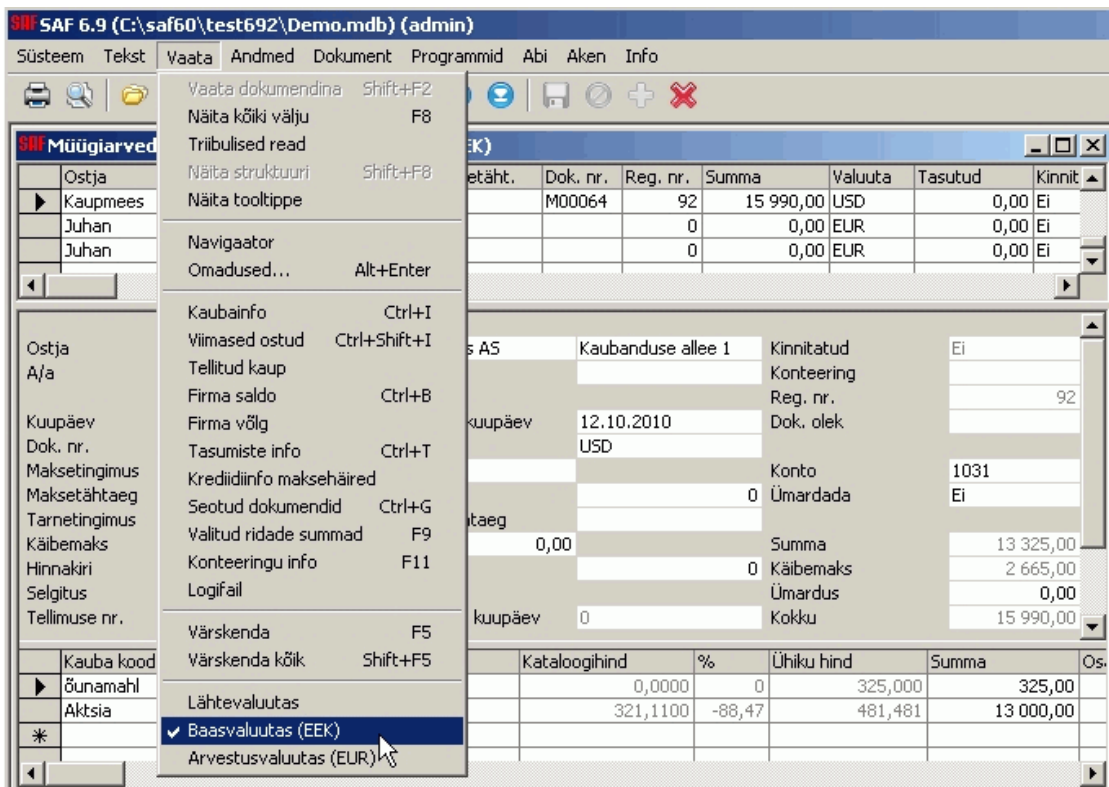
SAF SAF 6.9 (C:\saf60\test692\Demo.mdb) (admin)

Süsteem Tekst Vaata Andmed Dokument Programmid Abi Aken Info

Vaata dokumendina Shift+F2
Näita kõiki välju F8
Triibulised read
Näita struktuuri Shift+F8
Näita tooltippe

Navigaator
Omadused... Alt+Enter

Kaubainfo Ctrl+I
Viimased ostud Ctrl+Shift+I
Tellitud kaup
Firma saldo Ctrl+B
Firma võlg
Tasumiste info Ctrl+T
Krediidiinfo maksehäired
Seotud dokumendid Ctrl+G
Valitud ridade summad F9
Konteeringu info F11
Logifail

Värskenda F5
Värskenda kõik Shift+F5

Lähtevaluutas
✔ Baasvaluutas (EEK)
Arvestusvaluutas (EUR)

SAF Müügiarved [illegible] EK)

| | Ostja | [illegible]etäht. | Dok. nr. | Reg. nr. | Summa | Valuuta | Tasutud | Kinnit |
|---|---|---|---|---|---|---|---|---|
| ▶ | Kaupmees | | M00064 | 92 | 15 990,00 | USD | 0,00 | Ei |
| | Juhan | | | 0 | 0,00 | EUR | 0,00 | Ei |
| | Juhan | | | 0 | 0,00 | EUR | 0,00 | Ei |

Ostja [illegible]s AS Kaubanduse allee 1 Kinnitatud Ei
A/a Konteering
Reg. nr. 92
Kuupäev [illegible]kuupäev 12.10.2010 Dok. olek
Dok. nr. USD
Maksetingimus Konto 1031
Maksetähtaeg 0 Ümardada Ei
Tarnetingimus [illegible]taeg
Käibemaks 0,00 Summa 13 325,00
Hinnakiri 0 Käibemaks 2 665,00
Selgitus Ümardus 0,00
Tellimuse nr. kuupäev 0 Kokku 15 990,00

| | Kauba kood | | Kataloogihind | % | Ühiku hind | Summa | Os |
|---|---|---|---|---|---|---|---|
| ▶ | õunamahl | | 0,0000 | 0 | 325,000 | 325,00 | |
| | Aktsia | | 321,1100 | -88,47 | 481,481 | 13 000,00 | |
| * | | | | | | | |